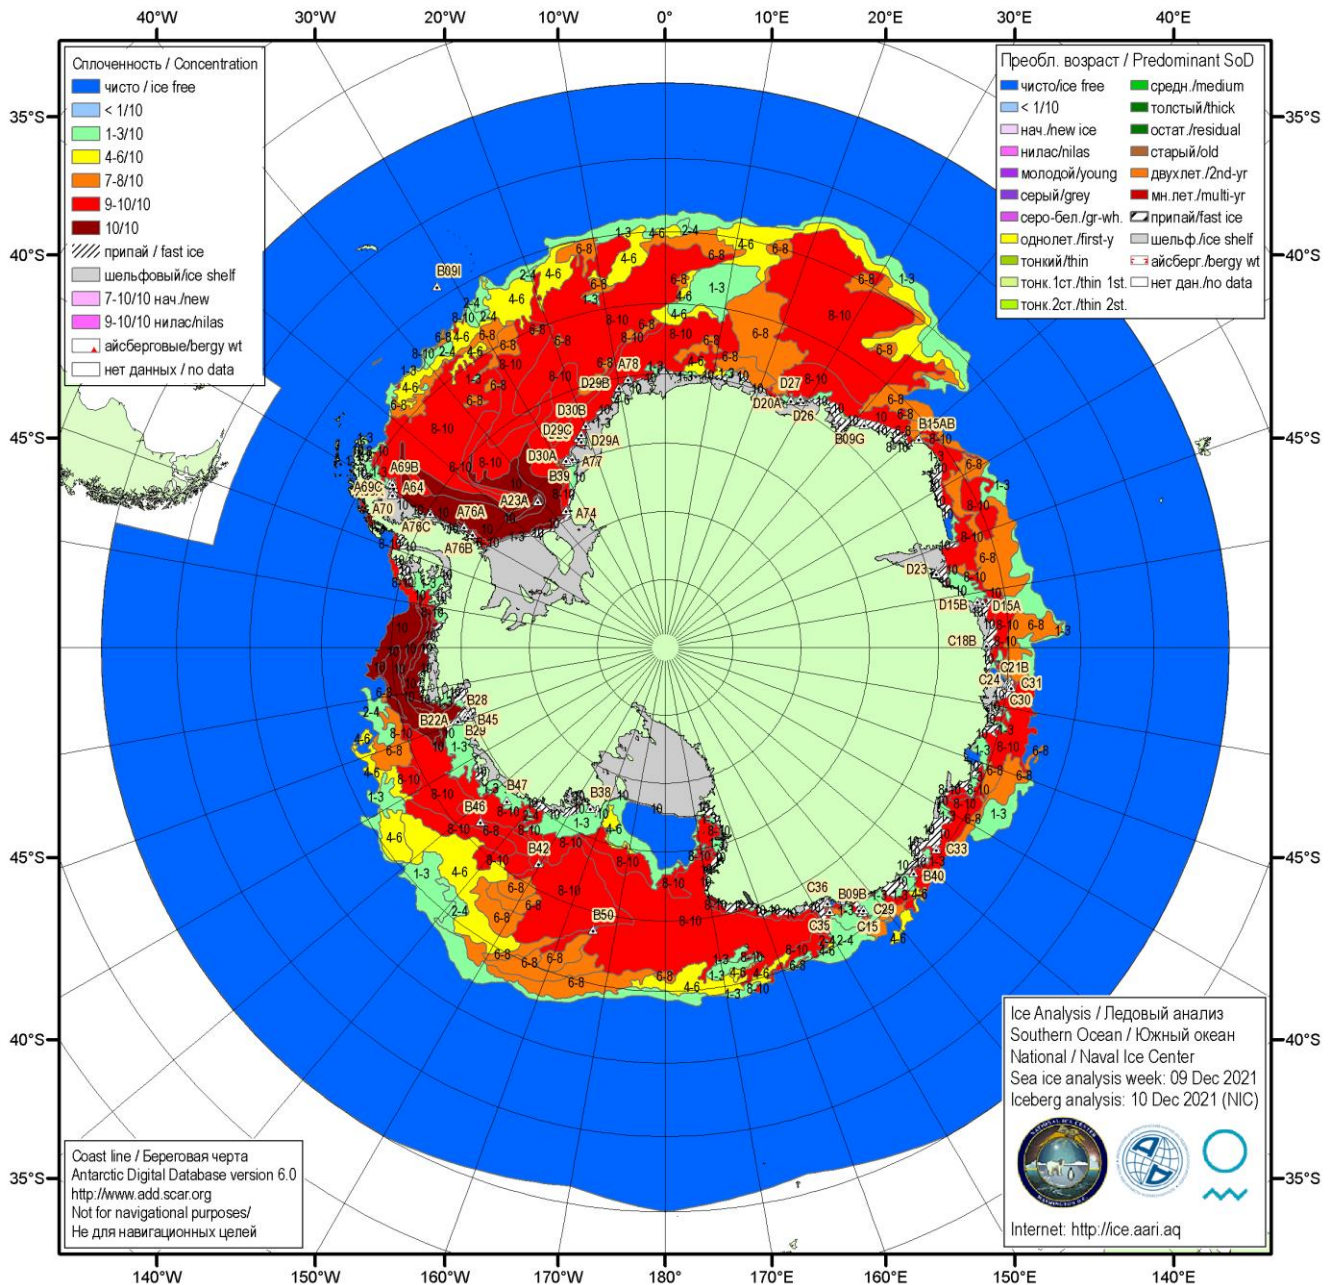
40°W 30°W 20°W 10°W 0° 10°E 20°E 30°E 40°E

Сплоченность / Concentration
чисто / ice free
< 1/10
1-3/10
4-6/10
7-8/10
9-10/10
10/10
припай / fast ice
шельфовый/ice shelf
7-10/10 нач./new
9-10/10 нилас/nilas
айсберговые/bergy wt
нет данных / no data

Преобл. возраст / Predominant SoD
чисто/ice free
< 1/10
нач./new ice
нилас/nilas
молодой/young
серый/grey
серо-бел./gr-wh.
однолет./first-y
тонкий/thin
тонк.1ст./thin 1st.
тонк.2ст./thin 2st.
средн./medium
толстый/thick
остат./residual
старый/old
двухлет./2nd-yr
мн.лет./multi-yr
припай/fast ice
шельф./ice shelf
айсберг./bergy wt
нет дан./no data

35°S 40°S 45°S 45°S 40°S 35°S
35°S 40°S 45°S 45°S 40°S 35°S

B09I A78 D29B D30B D29C D29A D30A A77 B39 A69B A69C A64 A23A A70 A76A A76C A74 A76B D27 D20A D26 B09G B15AB D23 D15B D15A C18B C21B C24 C31 C30 B28 B22A B45 B29 B47 B38 B46 B42 B50 C33 B40 C36 B09B C29 C35 C15

Ice Analysis / Ледовый анализ
Southern Ocean / Южный океан
National / Naval Ice Center
Sea ice analysis week: 09 Dec 2021
Iceberg analysis: 10 Dec 2021 (NIC)

Internet: http://ice.aari.aq

Coast line / Береговая черта
Antarctic Digital Database version 6.0
http://www.add.scar.org
Not for navigational purposes/
Не для навигационных целей

140°W 150°W 160°W 170°W 180° 170°E 160°E 150°E 140°E